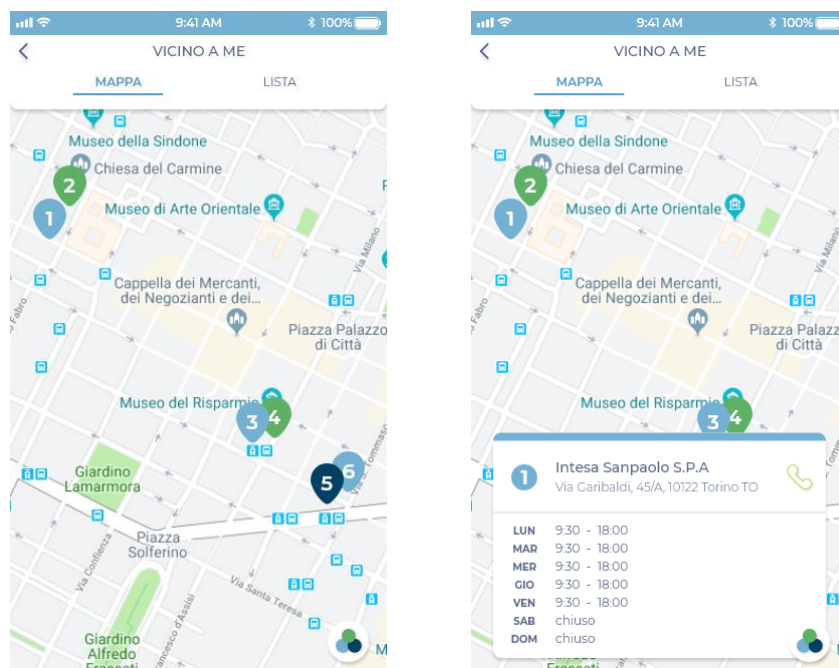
9:41 AM
100%
VICINO A ME
MAPPA
LISTA

Museo della Sindone
Chiesa del Carmine
2
1
Museo di Arte Orientale
Via Milano
Via Fabro
Cappella dei Mercanti, dei Negozianti e dei...
Piazza Palazzo di Città
Museo del Risparmio
3
4
6
5
Giardino Lamarmora
Via Tommaso
Piazza Solferino
Via Confienza
Via Santa Teresa
Francesco d'Assisi
Giardino Alfredo Frassati

9:41 AM
100%
VICINO A ME
MAPPA
LISTA

Museo della Sindone
Chiesa del Carmine
2
1
Museo di Arte Orientale
Via Milano
Via Fabro
Cappella dei Mercanti, dei Negozianti e dei...
Piazza Palazzo di Città
Museo del Risparmio
3
4

1
Intesa Sanpaolo S.P.A
Via Garibaldi, 45/A, 10122 Torino TO

LUN 9:30 - 18:00
MAR 9:30 - 18:00
MER 9:30 - 18:00
GIO 9:30 - 18:00
VEN 9:30 - 18:00
SAB chiuso
DOM chiuso